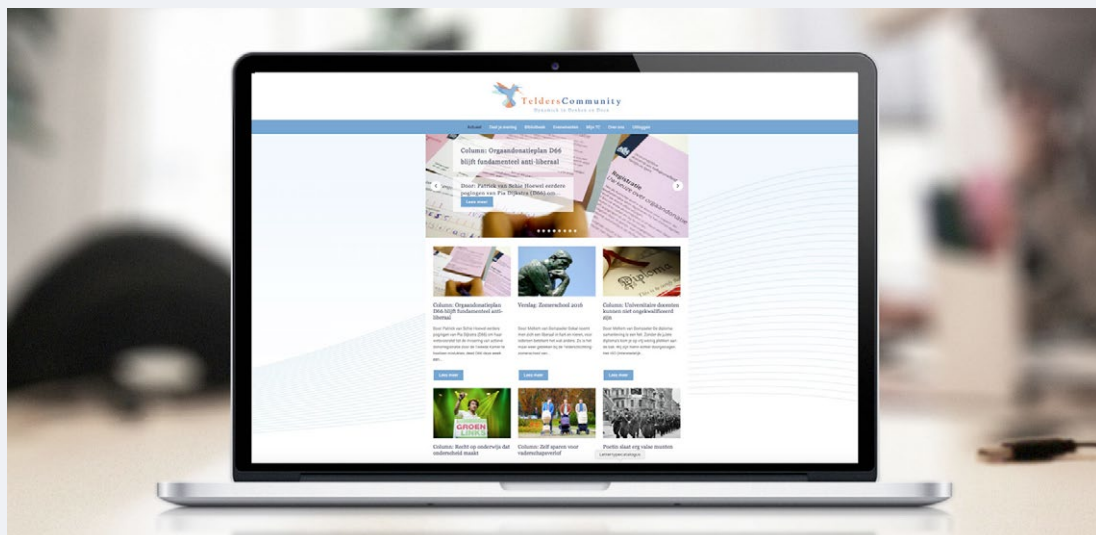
TeldersCommunity

Actueel | Deel je mening | Bibliotheek | Evenementen | Mijn TC | Over ons | Uitloggen

Column: Organdonatieplan D66 blijft fundamenteel anti-liberaal

Door: Patrick van Schie Hoewel eerdere pogingen van Pia Dijkstra (D66) om...

Lees meer

Column: Organdonatieplan D66 blijft fundamenteel anti-liberaal

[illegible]

Lees meer

Verslag: Zomerschool 2016

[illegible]

Lees meer

Column: Universitaire docenten kunnen niet ongekwalificeerd zijn

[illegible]

Lees meer

Column: Recht op onderwijs dat onderscheid maakt

Column: Zelf sparen voor vaderschapsverlof

Poetin slaat erg valse munten

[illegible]